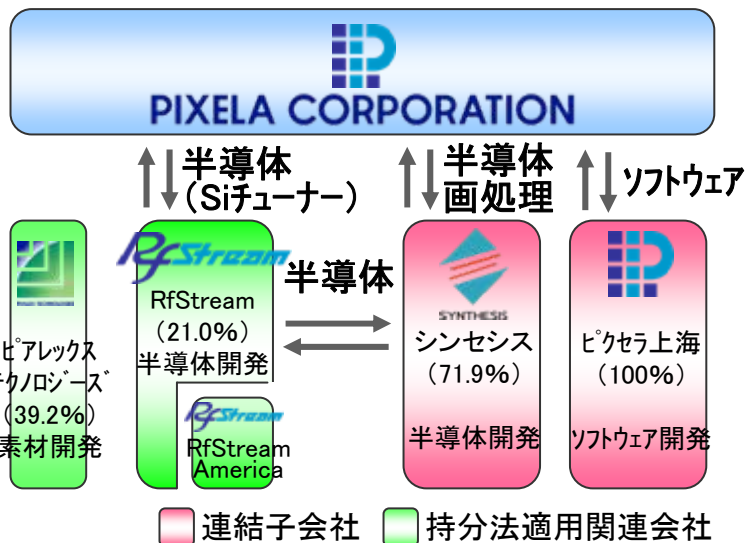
PIXELA CORPORATION

半導体
(Siチューナー)

半導体
画処理

ソフトウェア

ピアレックス
テクノロジーズ
(39.2%)
素材開発

RfStream

RfStream
(21.0%)
半導体開発

RfStream

RfStream
America

半導体

SYNTHESIS

シンセシス
(71.9%)

半導体開発

ピクセラ上海
(100%)

ソフトウェア開発

連結子会社
持分法適用関連会社